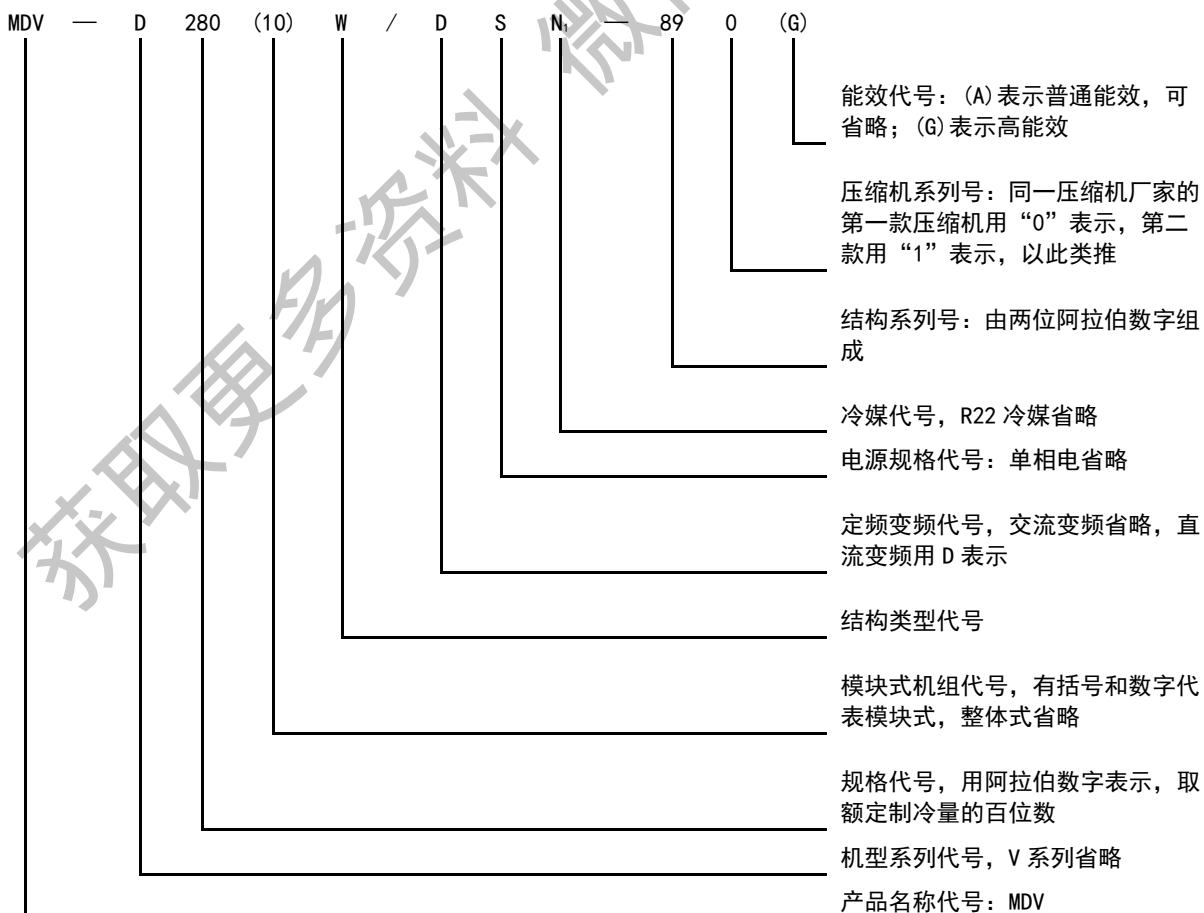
MDV — D 280 (10) W / D S N₁ — 89 0 (G)

能效代号：(A)表示普通能效，可省略；(G)表示高能效

压缩机系列号：同一压缩机厂家的第一款压缩机用“0”表示，第二款用“1”表示，以此类推

结构系列号：由两位阿拉伯数字组成

冷媒代号，R22 冷媒省略

电源规格代号：单相电省略

定频变频代号，交流变频省略，直流变频用 D 表示

结构类型代号

模块式机组代号，有括号和数字代表模块式，整体式省略

规格代号，用阿拉伯数字表示，取额定制冷量的百位数

机型系列代号，V 系列省略

产品名称代号：MDV

获取更多资料 微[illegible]